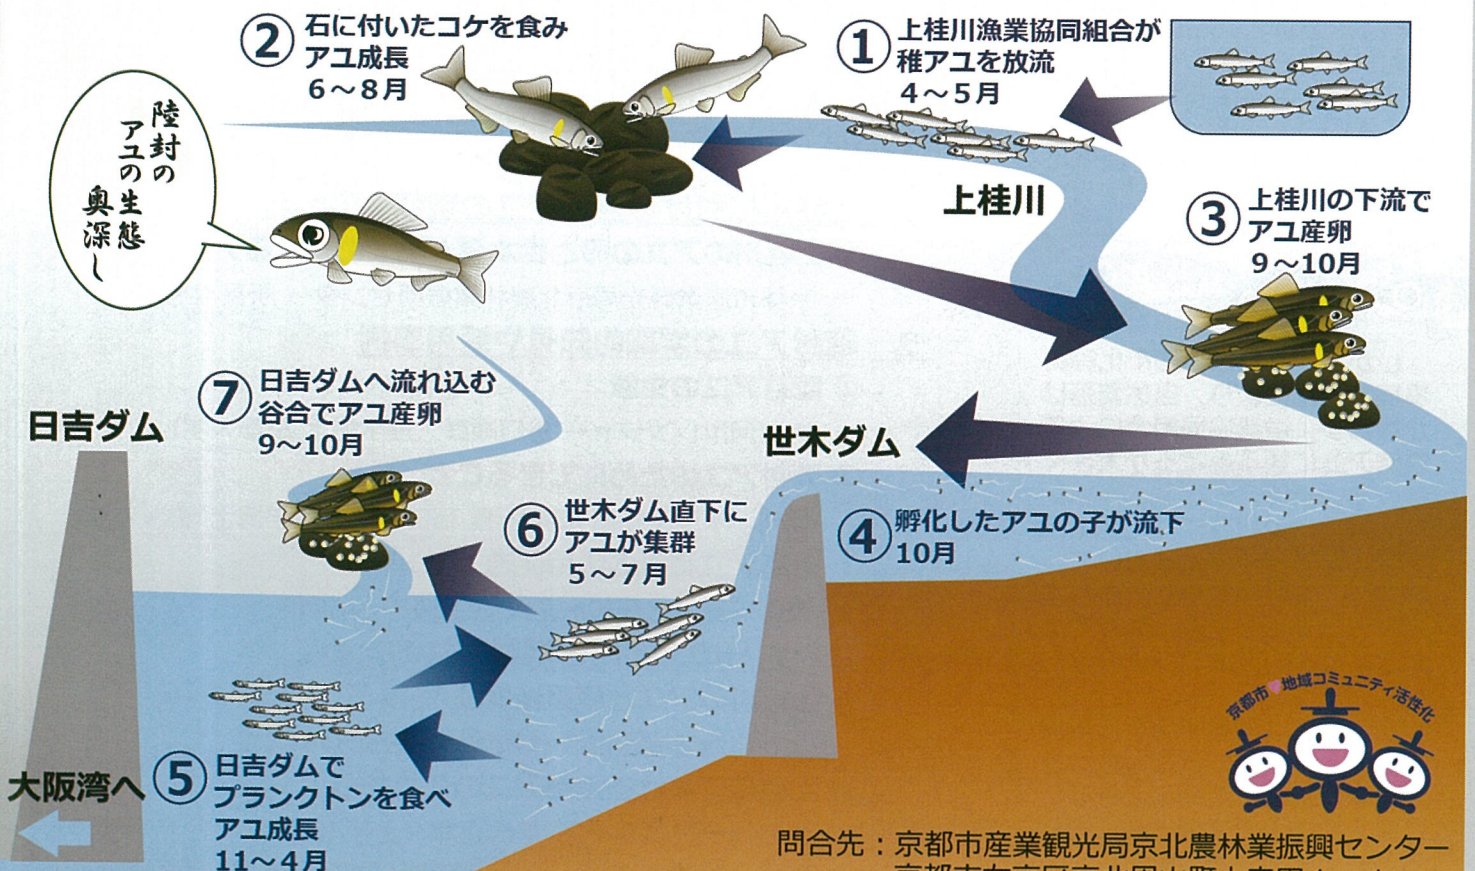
② 石に付いたコケを食み
アユ成長
6～8月

① 上桂川漁業協同組合が
稚アユを放流
4～5月

陸封のアユの生態奥深し

上桂川

③ 上桂川の下流で
アユ産卵
9～10月

⑦ 日吉ダムへ流れ込む
谷合でアユ産卵
9～10月

日吉ダム

世木ダム

⑥ 世木ダム直下に
アユが集群
5～7月

④ 孵化したアユの子が流下
10月

京都市地域コミュニティ活性化

大阪湾へ

⑤ 日吉ダムで
プランクトンを食べ
アユ成長
11～4月

問合先：京都市産業観光局京北農林業振興センター
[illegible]